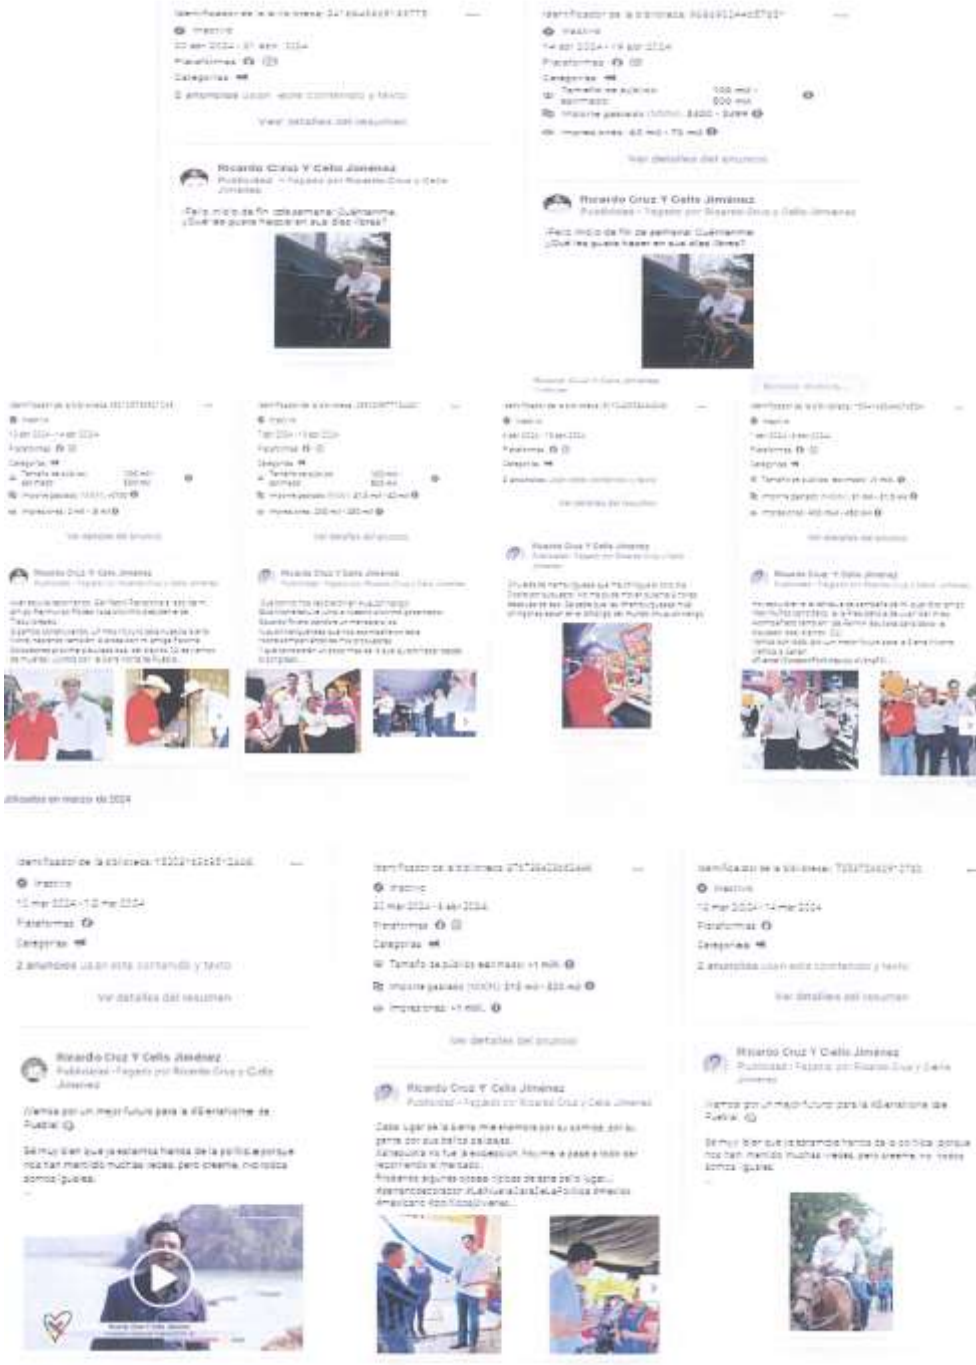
Identificador de la biblioteca: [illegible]
Inactivo
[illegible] abr 2024 - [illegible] abr 2024
Plataformas
Categorías
2 anuncios usan este contenido y texto
Ver detalles del resumen

Ricardo Cruz Y Celia Jiménez
Publicidad · Pagado por Ricardo Cruz y Celia Jiménez

¡Feliz inicio de fin de semana! Cuamanma. ¿Qué les gusta hacer en sus días libres?

Identificador de la biblioteca: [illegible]
Inactivo
14 abr 2024 - 19 abr 2024
Plataformas
Categorías
Tamaño del público estimado: 100 mil - 500 mil
Importe gastado (MXN): $400 - $499
Impresiones: 60 mil - 70 mil
Ver detalles del anuncio

Ricardo Cruz Y Celia Jiménez
Publicidad · Pagado por Ricardo Cruz y Celia Jiménez

¡Feliz inicio de fin de semana! Cuamanma. ¿Qué les gusta hacer en sus días libres?

Identificador de la biblioteca: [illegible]
Inactivo
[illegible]
Plataformas
Categorías
Tamaño del público estimado: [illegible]
Importe gastado: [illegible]
Impresiones: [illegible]
Ver detalles del anuncio

Ricardo Cruz Y Celia Jiménez
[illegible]

Identificador de la biblioteca: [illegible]
Inactivo
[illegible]
Plataformas
Categorías
Tamaño del público estimado: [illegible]
Importe gastado: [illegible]
Impresiones: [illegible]
Ver detalles del anuncio

Ricardo Cruz Y Celia Jiménez
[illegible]

Identificador de la biblioteca: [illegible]
Inactivo
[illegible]
Plataformas
Categorías
2 anuncios usan este contenido y texto
Ver detalles del resumen

Ricardo Cruz Y Celia Jiménez
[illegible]

Identificador de la biblioteca: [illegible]
Inactivo
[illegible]
Plataformas
Categorías
Tamaño del público estimado: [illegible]
Importe gastado: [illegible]
Impresiones: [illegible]
Ver detalles del anuncio

Ricardo Cruz Y Celia Jiménez
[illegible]

Anuncios en marzo de 2024

Identificador de la biblioteca: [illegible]
Inactivo
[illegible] mar 2024 - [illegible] mar 2024
Plataformas
Categorías
2 anuncios usan este contenido y texto
Ver detalles del resumen

Ricardo Cruz Y Celia Jiménez
Publicidad · Pagado por Ricardo Cruz y Celia Jiménez

Vamos por un mejor futuro para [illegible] de Puebla!

Sé muy bien que ya estamos hartos de la política porque nos han mentido muchas veces, pero créeme, no todos somos iguales.

Identificador de la biblioteca: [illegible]
Inactivo
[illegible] mar 2024 - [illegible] abr 2024
Plataformas
Categorías
Tamaño de público estimado: >1 mill.
Importe gastado (MXN): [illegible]
Impresiones: >1 mill.
Ver detalles del anuncio

Ricardo Cruz Y Celia Jiménez
Publicidad · Pagado por Ricardo Cruz y Celia Jiménez

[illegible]

Identificador de la biblioteca: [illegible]
Inactivo
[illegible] mar 2024 - 14 mar 2024
Plataformas
Categorías
2 anuncios usan este contenido y texto
Ver detalles del resumen

Ricardo Cruz Y Celia Jiménez
Publicidad · Pagado por Ricardo Cruz y Celia Jiménez

Vamos por un mejor futuro para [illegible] de Puebla!

Sé muy bien que ya estamos hartos de la política porque nos han mentido muchas veces, pero créeme, no todos somos iguales.